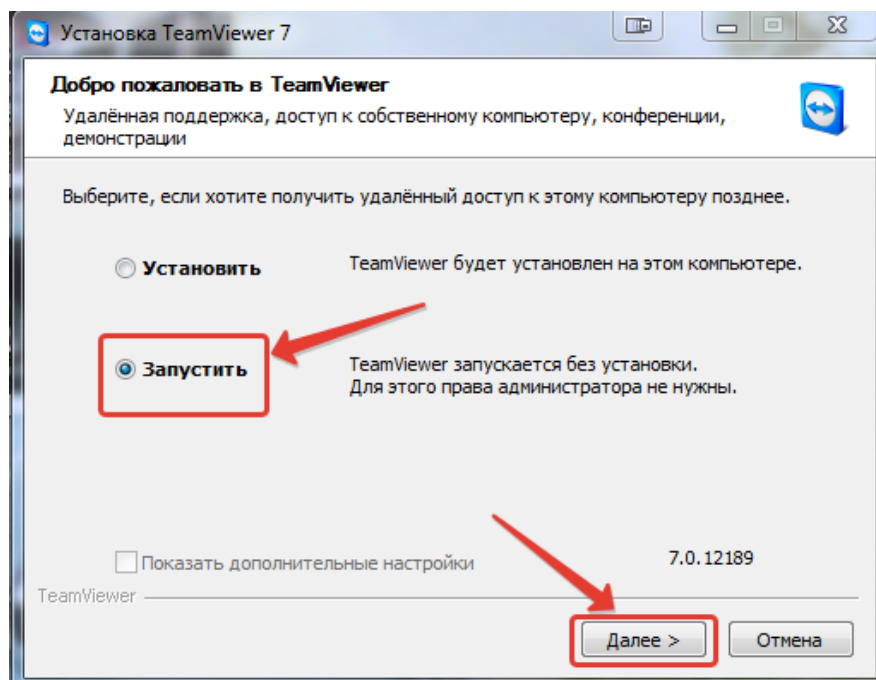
Установка TeamViewer 7

Добро пожаловать в TeamViewer

Удалённая поддержка, доступ к собственному компьютеру, конференции, демонстрации

Выберите, если хотите получить удалённый доступ к этому компьютеру позднее.

Установить

TeamViewer будет установлен на этом компьютере.

Запустить

TeamViewer запускается без установки.
Для этого права администратора не нужны.

Показать дополнительные настройки

7.0.12189

TeamViewer

Далее >

Отмена